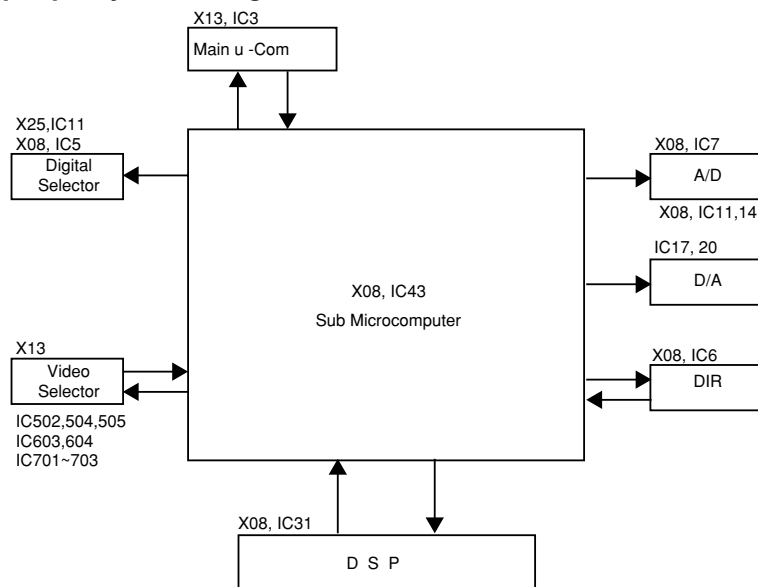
X13, IC3
Main u -Com

X25,IC11
X08, IC5
Digital Selector

X08, IC7
A/D
X08, IC11,14

IC17, 20
D/A

X08, IC43
Sub Microcomputer

X13
Video Selector
IC502,504,505
IC603,604
IC701~703

X08, IC6
DIR

X08, IC31
D S P